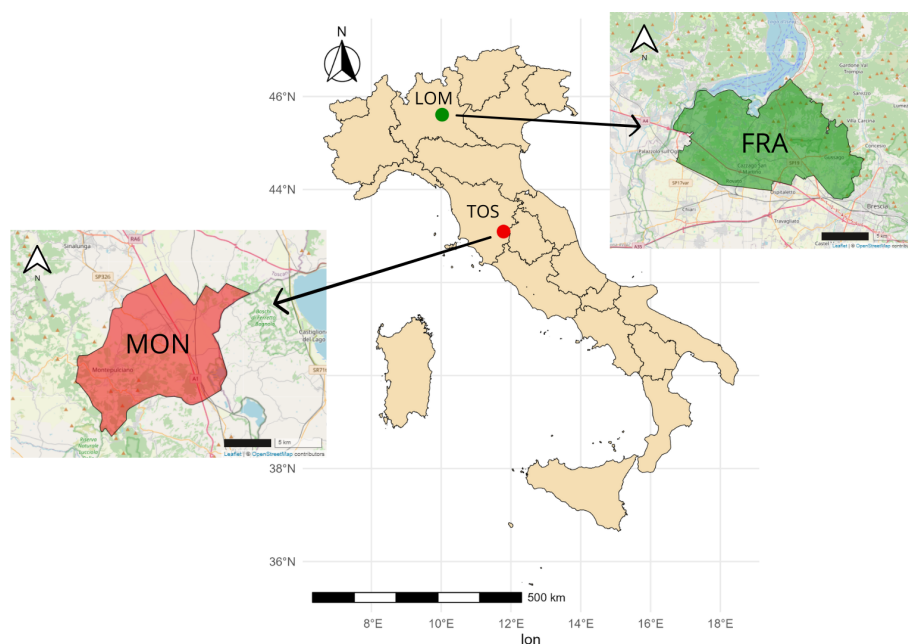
N
46°N
44°N
38°N
36°N
LOM
TOS
FRA
MON
N
N
Sinalunga
Castiglione del Lago
Montepulciano
5 km
Leaflet | © OpenStreetMap contributors
Gardone Val Trompia
Villa Carcina
Concesio
Palazzolo sull'Oglio
Ospitaletto
Chiari
Travagliato
Brescia
Leaflet | © OpenStreetMap contributors
500 km
8°E
10°E
12°E
14°E
16°E
18°E
lon